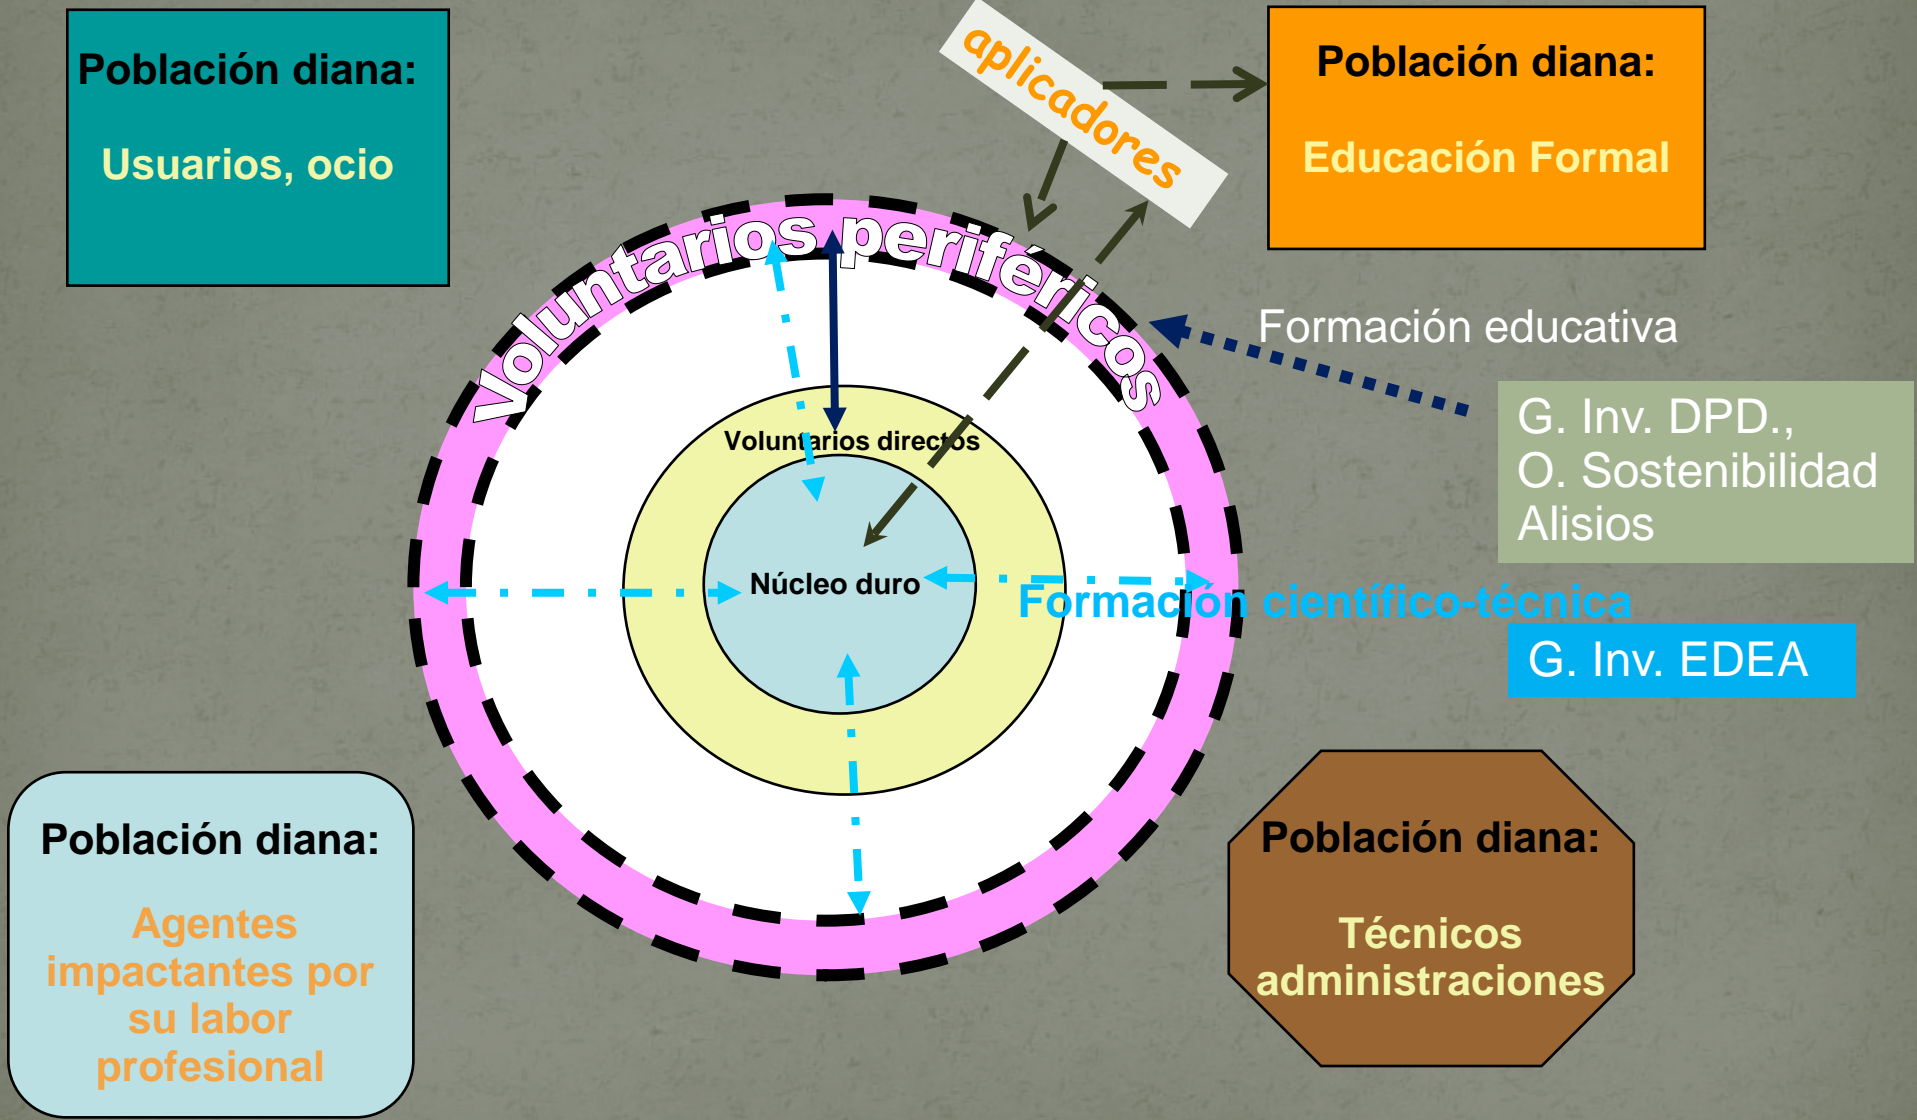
Población diana:

Usuarios, ocio

aplicadores

Población diana:

Educación Formal

Voluntarios periféricos

Formación educativa

G. Inv. DPD., O. Sostenibilidad Alisios

Voluntarios directos

Núcleo duro

Formación científico-técnica

G. Inv. EDEA

Población diana:

Agentes impactantes por su labor profesional

Población diana:

Técnicos administraciones